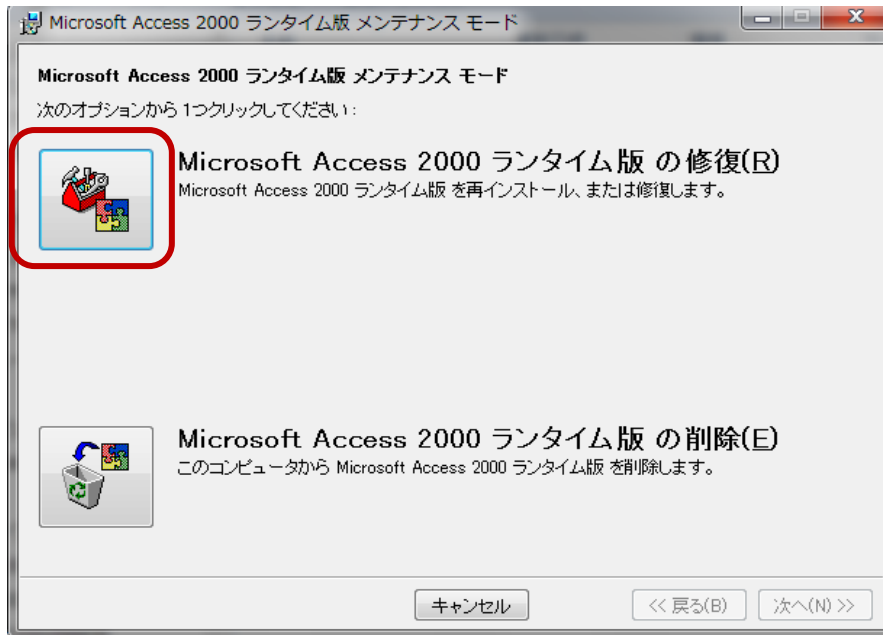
Microsoft Access 2000 ランタイム版 メンテナンス モード

Microsoft Access 2000 ランタイム版 メンテナンス モード

次のオプションから 1つクリックしてください：

Microsoft Access 2000 ランタイム版 の修復(R)

Microsoft Access 2000 ランタイム版 を再インストール、または修復します。

Microsoft Access 2000 ランタイム版 の削除(E)

このコンピュータから Microsoft Access 2000 ランタイム版 を削除します。

キャンセル

<< 戻る(B)

次へ(N) >>